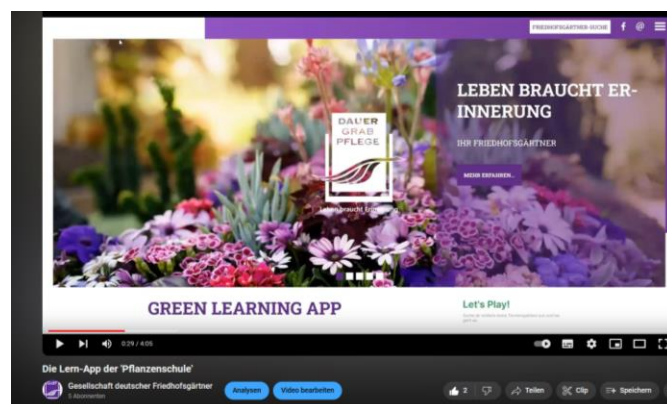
FRIEDHOFSGÄRTNER-SUCHE

DAUER GRAB PFLEGE

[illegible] braucht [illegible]

LEBEN BRAUCHT ERINNERUNG

IHR FRIEDHOFSGÄRTNER

MEHR ERFAHREN

GREEN LEARNING APP

Let's Play!

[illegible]

0:29 / 4:05

Die Lern-App der 'Pflanzenschule'

Gesellschaft deutscher Friedhofsgärtner
5 Abonnenten

Analysen

Video bearbeiten

2

Teilen

Clip

Speichern